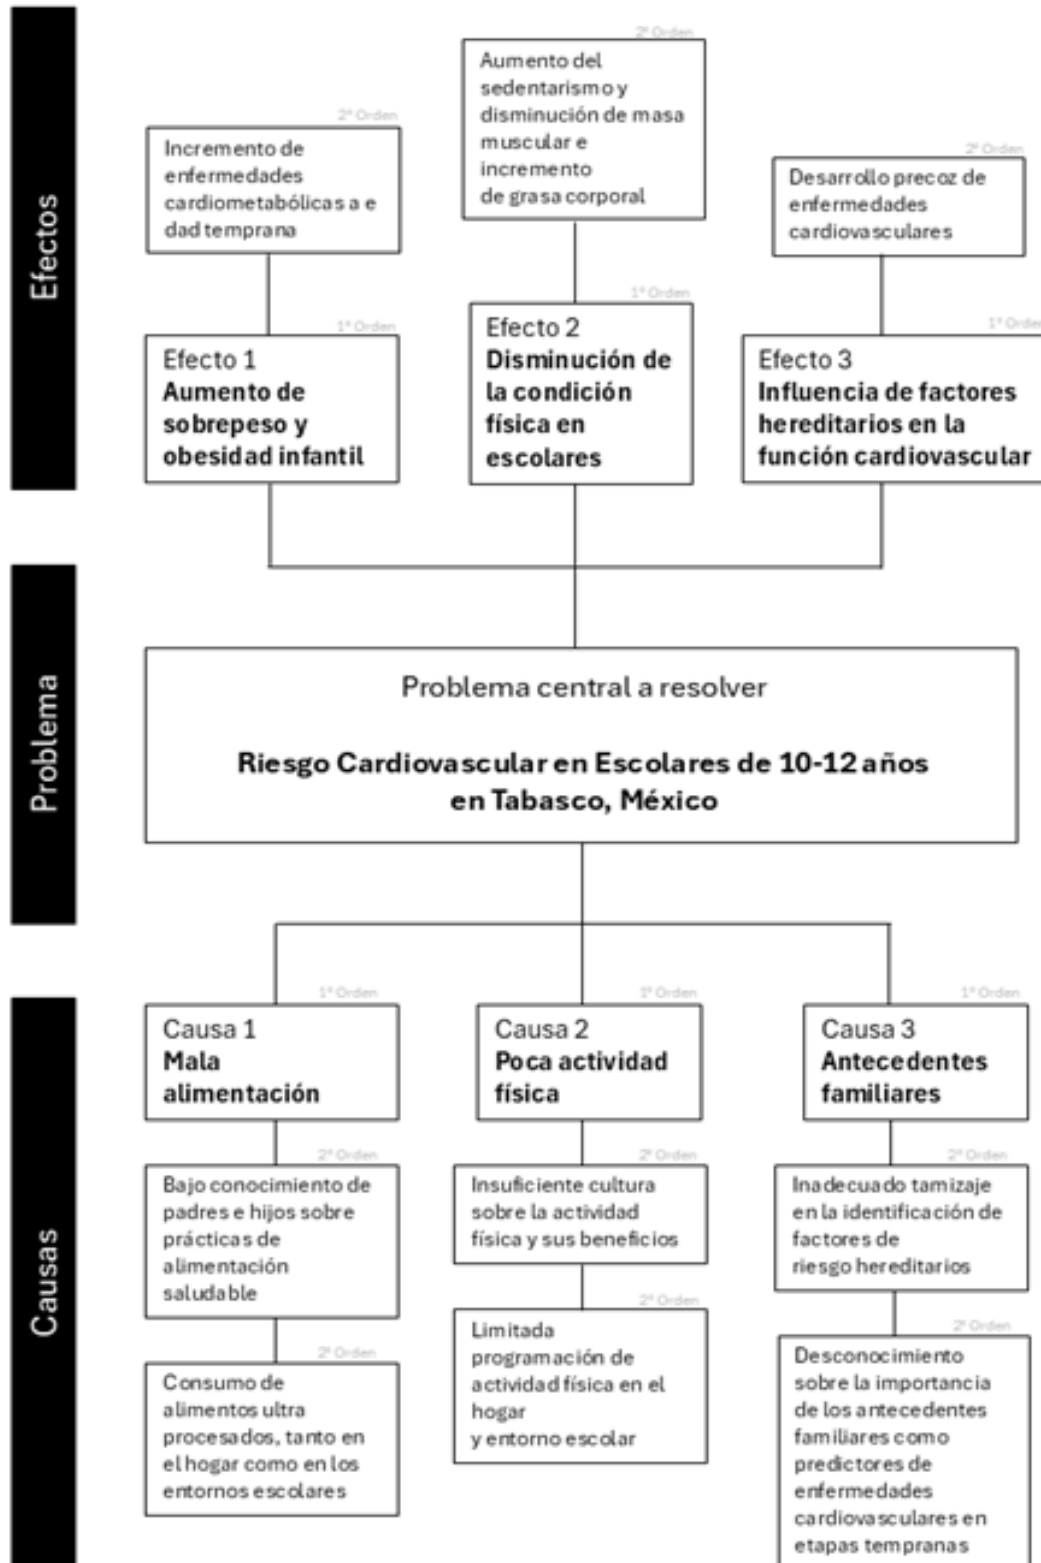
Efectos

2° Orden
Aumento del sedentarismo y disminución de masa muscular e incremento de grasa corporal

2° Orden
Incremento de enfermedades cardiometabólicas a e dad temprana

2° Orden
Desarrollo precoz de enfermedades cardiovasculares

1° Orden
Efecto 1
**Aumento de sobrepeso y obesidad infantil**

1° Orden
Efecto 2
**Disminución de la condición física en escolares**

1° Orden
Efecto 3
**Influencia de factores hereditarios en la función cardiovascular**

Problema

Problema central a resolver

**Riesgo Cardiovascular en Escolares de 10-12 años en Tabasco, México**

Causas

1° Orden
Causa 1
**Mala alimentación**

1° Orden
Causa 2
**Poca actividad física**

1° Orden
Causa 3
**Antecedentes familiares**

2° Orden
Bajo conocimiento de padres e hijos sobre prácticas de alimentación saludable

2° Orden
Insuficiente cultura sobre la actividad física y sus beneficios

2° Orden
Inadecuado tamizaje en la identificación de factores de riesgo hereditarios

2° Orden
Consumo de alimentos ultra procesados, tanto en el hogar como en los entornos escolares

2° Orden
Limitada programación de actividad física en el hogar y entorno escolar

2° Orden
Desconocimiento sobre la importancia de los antecedentes familiares como predictores de enfermedades cardiovasculares en etapas tempranas